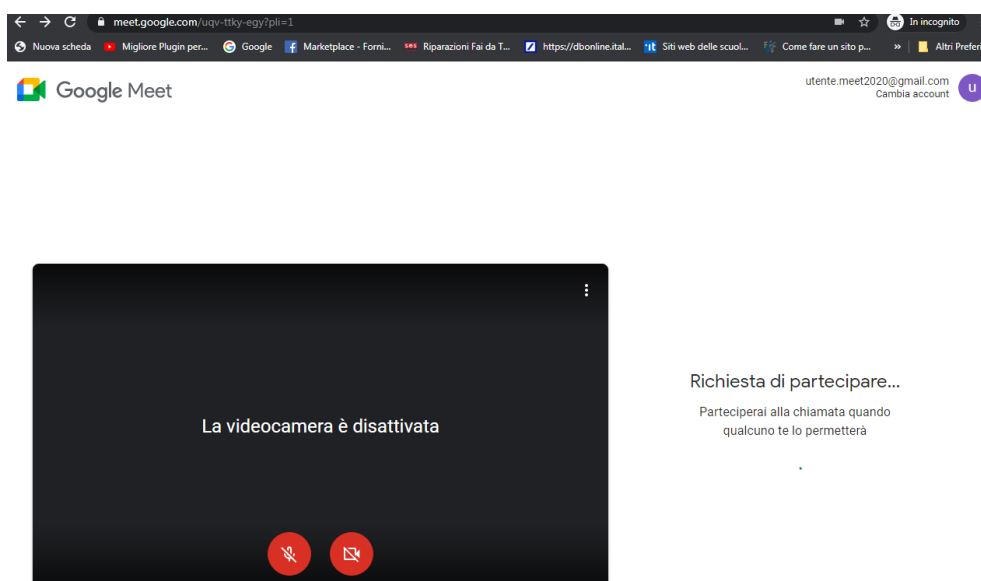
meet.google.com/uqv-ttky-egy?pli=1

In incognito

Nuova scheda | Migliore Plugin per... | Google | Marketplace - Forni... | Riparazioni Fai da T... | https://dbonline.ital... | Siti web delle scuol... | Come fare un sito p... | » | Altri Prefer

Google Meet

utente.meet2020@gmail.com
Cambia account

u

La videocamera è disattivata

Richiesta di partecipare...

Parteciperai alla chiamata quando qualcuno te lo permetterà